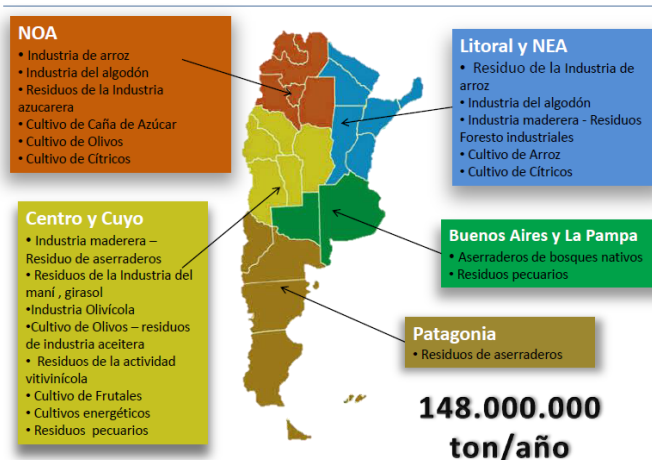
NOA
• Industria de arroz
• Industria del algodón
• Residuos de la Industria azucarera
• Cultivo de Caña de Azúcar
• Cultivo de Olivos
• Cultivo de Cítricos

Litoral y NEA
• Residuo de la Industria de arroz
• Industria del algodón
• Industria maderera - Residuos Foresto industriales
• Cultivo de Arroz
• Cultivo de Cítricos

Centro y Cuyo
• Industria maderera – Residuo de aserraderos
• Residuos de la Industria del maní , girasol
•Industria Olivícola
•Cultivo de Olivos – residuos de industria aceitera
• Residuos de la actividad vitivinícola
• Cultivo de Frutales
• Cultivos energéticos
• Residuos pecuarios

Buenos Aires y La Pampa
• Aserraderos de bosques nativos
• Residuos pecuarios

Patagonia
• Residuos de aserraderos

148.000.000 ton/año